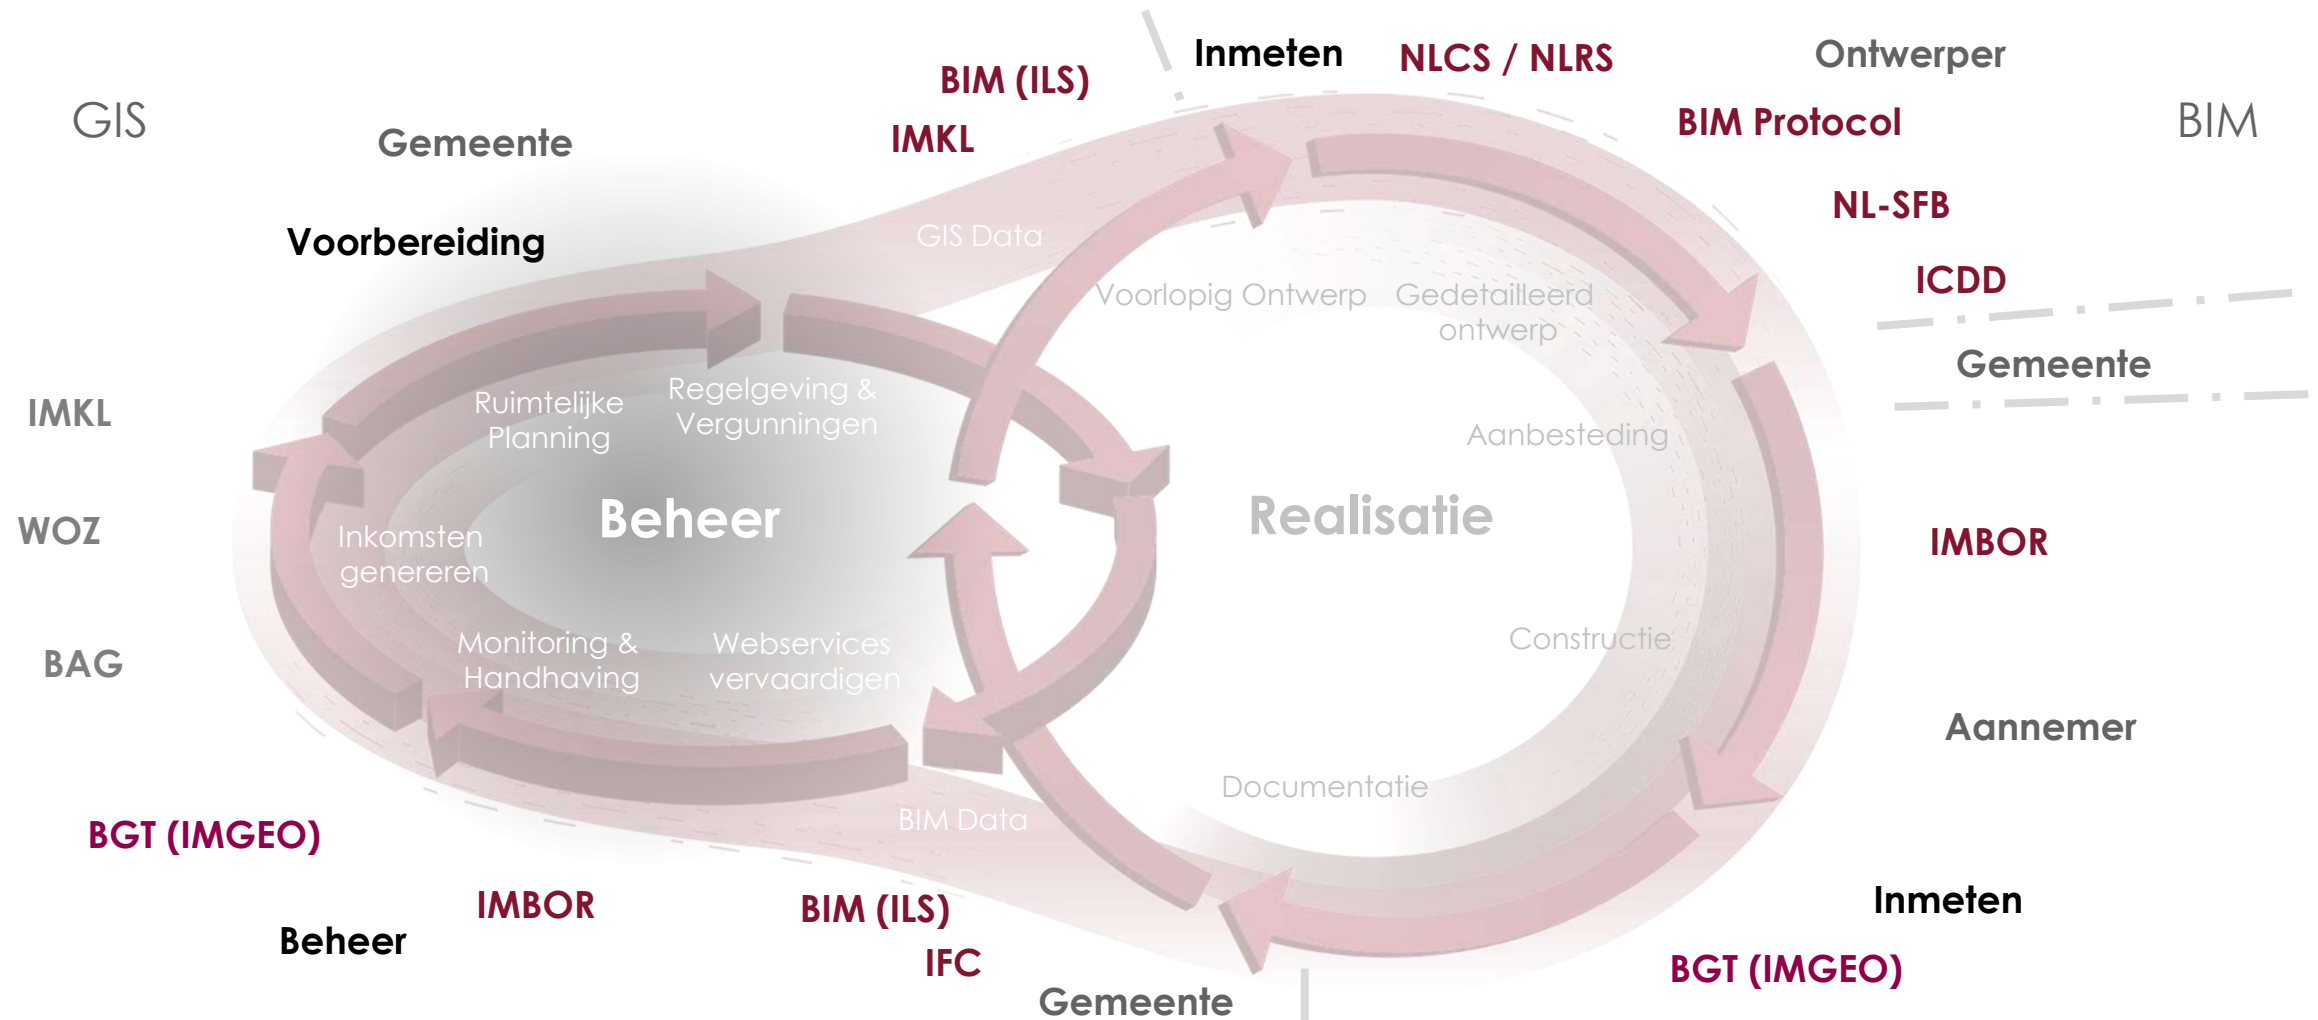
GIS

Gemeente

Voorbereiding

BIM (ILS)

IMKL

Inmeten

NLCS / NLRS

Ontwerper

BIM Protocol

BIM

NL-SFB

ICDD

Gemeente

GIS Data

Voorlopig Ontwerp

Gedetailleerd ontwerp

Ruimtelijke Planning

Regelgeving & Vergunningen

Aanbesteding

IMKL

WOZ

Inkomsten genereren

Beheer

Realisatie

IMBOR

BAG

Monitoring & Handhaving

Webservices vervaardigen

Constructie

Aannemer

Documentatie

BIM Data

BGT (IMGEO)

IMBOR

Beheer

BIM (ILS)

IFC

Gemeente

Inmeten

BGT (IMGEO)